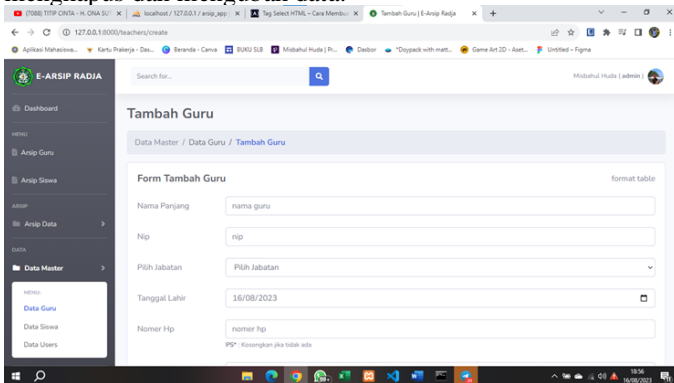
menghapus dan mengubah data.

(7088) TITIP CINTA - H. ONA SUT | localhost / 127.0.0.1 / arsip_app | Tag Select HTML – Cara Membuat | Tambah Guru | E-Arsip Radja | +

127.0.0.1:8000/teachers/create

Aplikasi Mahasiswa... | Kartu Prakerja - Das... | Beranda - Canva | BUKU SLB | Misbahul Huda | Pr... | Dasbor | "Doypack with matt... | Game Art 2D - Asset... | Untitled – Figma

E-ARSIP RADJA

Search for...

Misbahul Huda ( admin )

Dashboard

MENU

Arsip Guru

Arsip Siswa

ARSIP

Arsip Data

DATA

Data Master

MENU:

Data Guru

Data Siswa

Data Users

Tambah Guru

Data Master / Data Guru / Tambah Guru

Form Tambah Guru

format table

Nama Panjang | nama guru

Nip | nip

Pilih Jabatan | Pilih Jabatan

Tanggal Lahir | 16/08/2023

Nomer Hp | nomer hp

PS* : Kosongkan jika tidak ada

18:56
16/08/2023